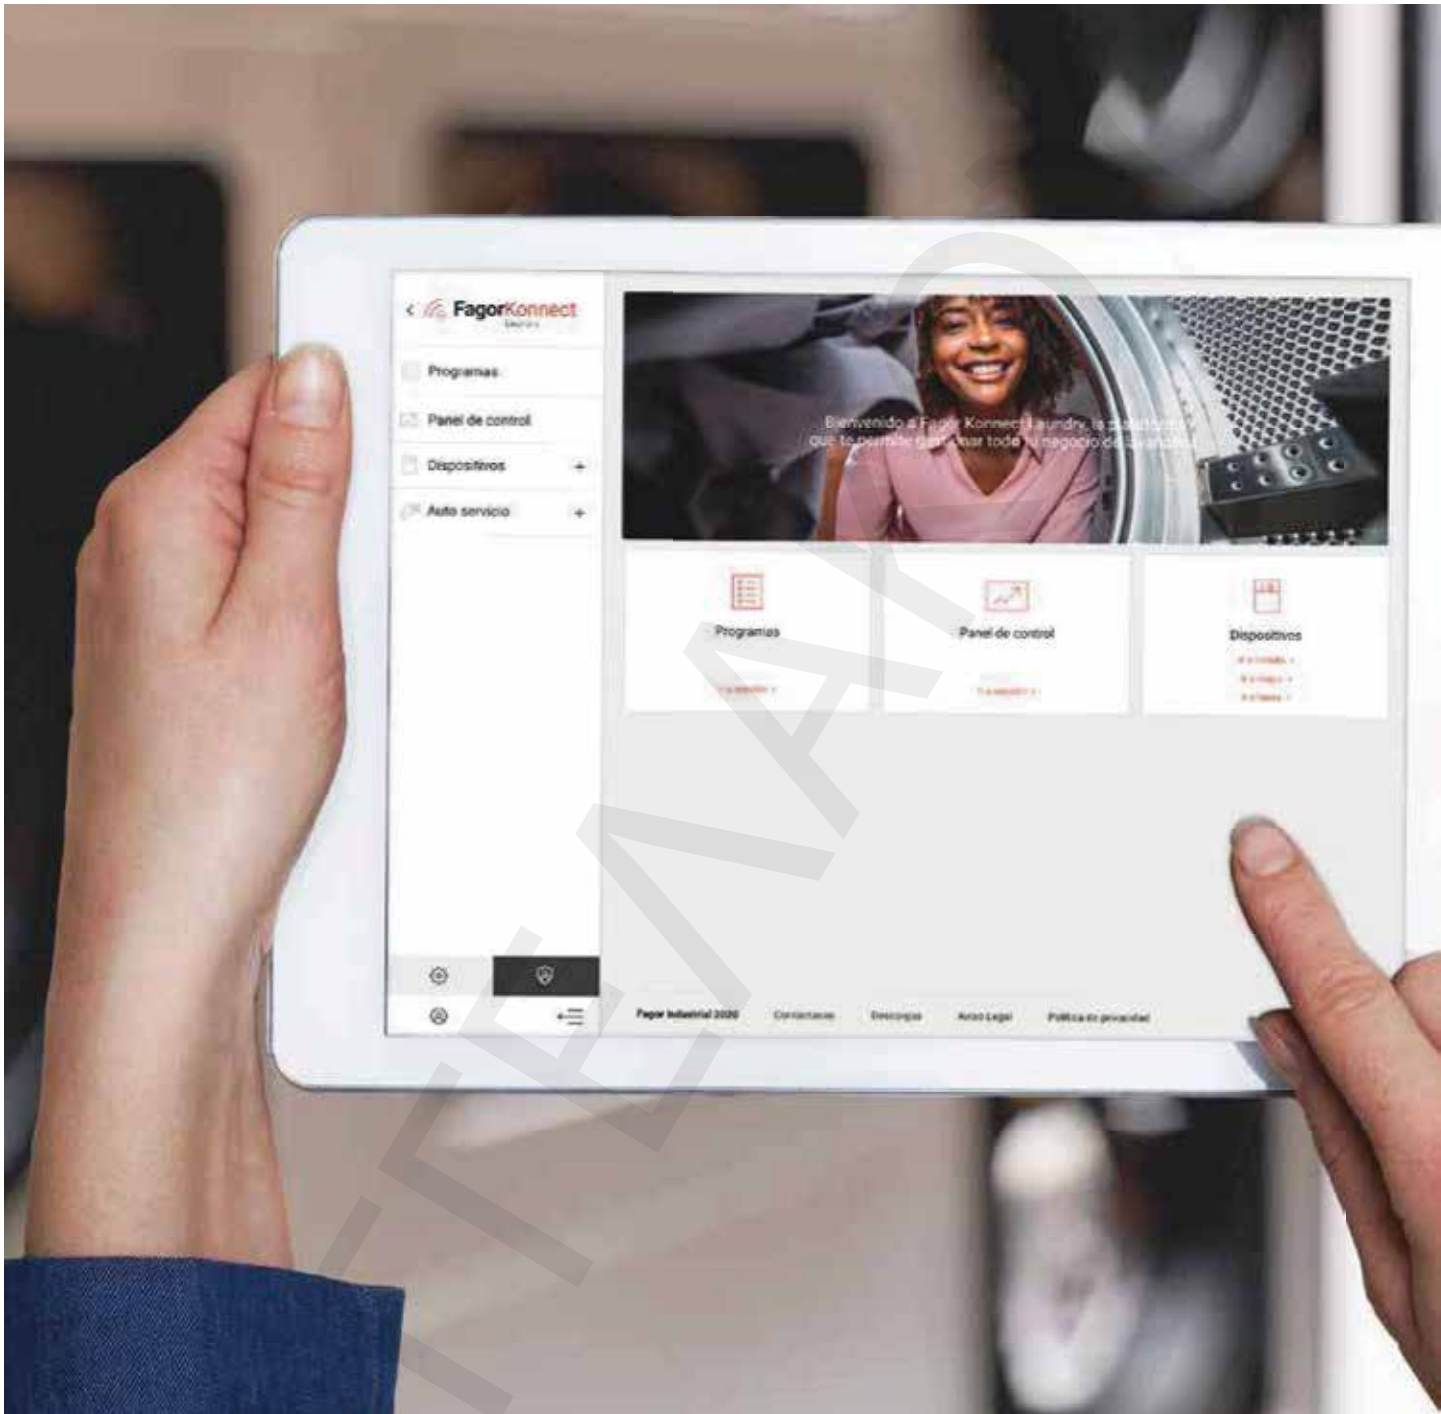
< FagorKonnect
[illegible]

Programas

Panel de control

Dispositivos +

Auto servicio +

Bienvenido a Fagor Konnect Laundry, la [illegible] que te permite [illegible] todo tu negocio de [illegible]

Programas
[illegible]

Panel de control
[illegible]

Dispositivos
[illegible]
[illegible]
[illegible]

Fagor Industrial 2020 Contactanos Descargas Aviso Legal Política de privacidad